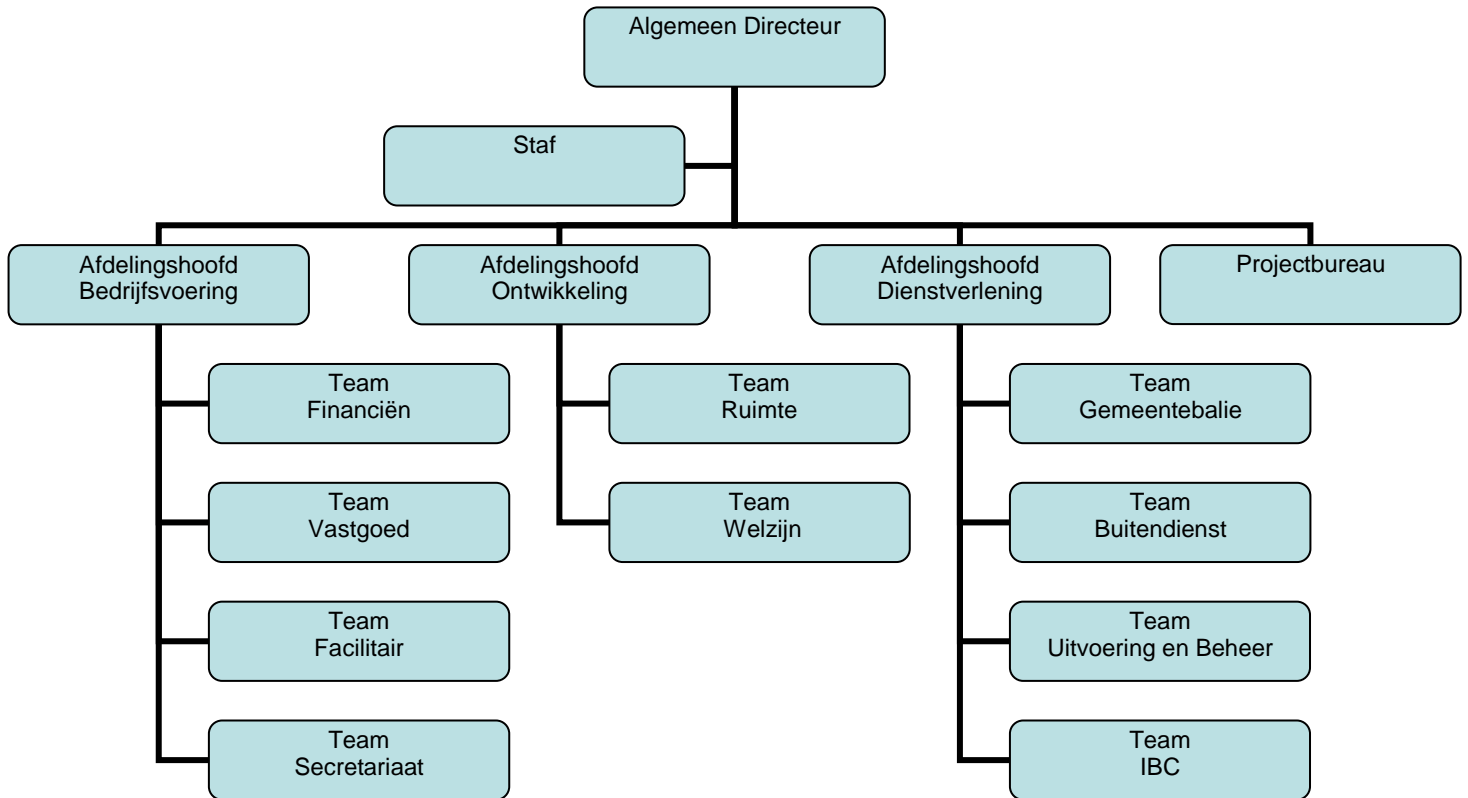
Algemeen Directeur

Staf

Afdelingshoofd Bedrijfsvoering

Afdelingshoofd Ontwikkeling

Afdelingshoofd Dienstverlening

Projectbureau

Team Financiën

Team Vastgoed

Team Facilitair

Team Secretariaat

Team Ruimte

Team Welzijn

Team Gemeentebalie

Team Buitendienst

Team Uitvoering en Beheer

Team IBC